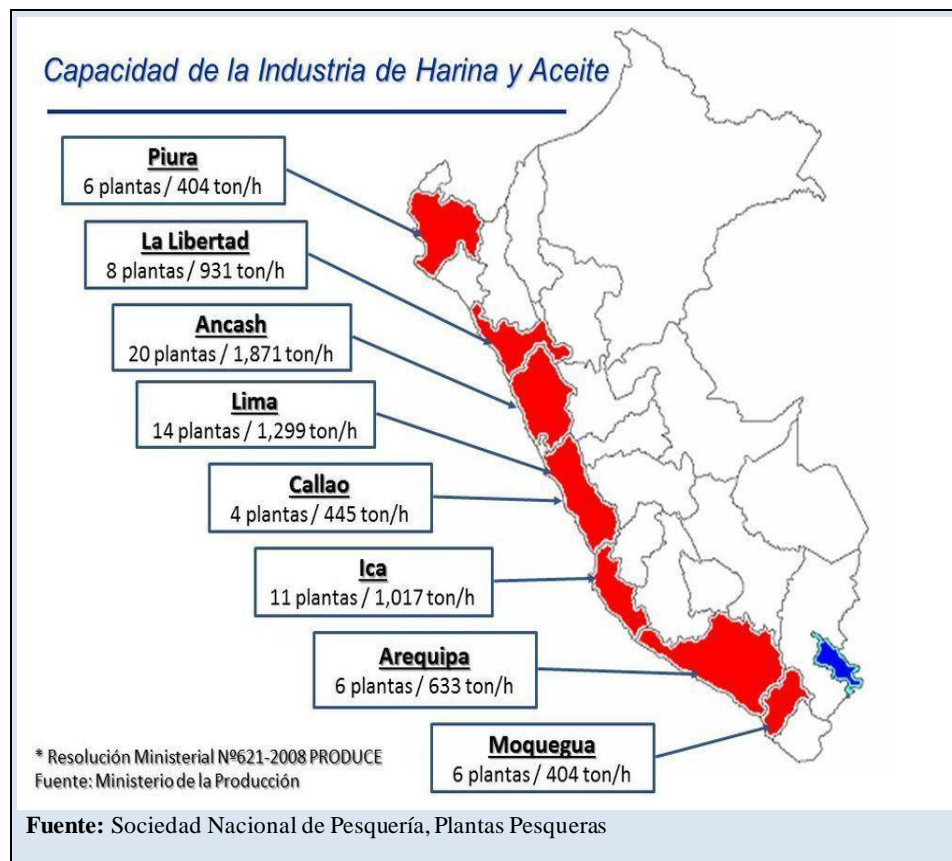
Capacidad de la Industria de Harina y Aceite

Piura
6 plantas / 404 ton/h

La Libertad
8 plantas / 931 ton/h

Ancash
20 plantas / 1,871 ton/h

Lima
14 plantas / 1,299 ton/h

Callao
4 plantas / 445 ton/h

Ica
11 plantas / 1,017 ton/h

Arequipa
6 plantas / 633 ton/h

Moquegua
6 plantas / 404 ton/h

* Resolución Ministerial Nº621-2008 PRODUCE
Fuente: Ministerio de la Producción

Fuente: Sociedad Nacional de Pesquería, Plantas Pesqueras